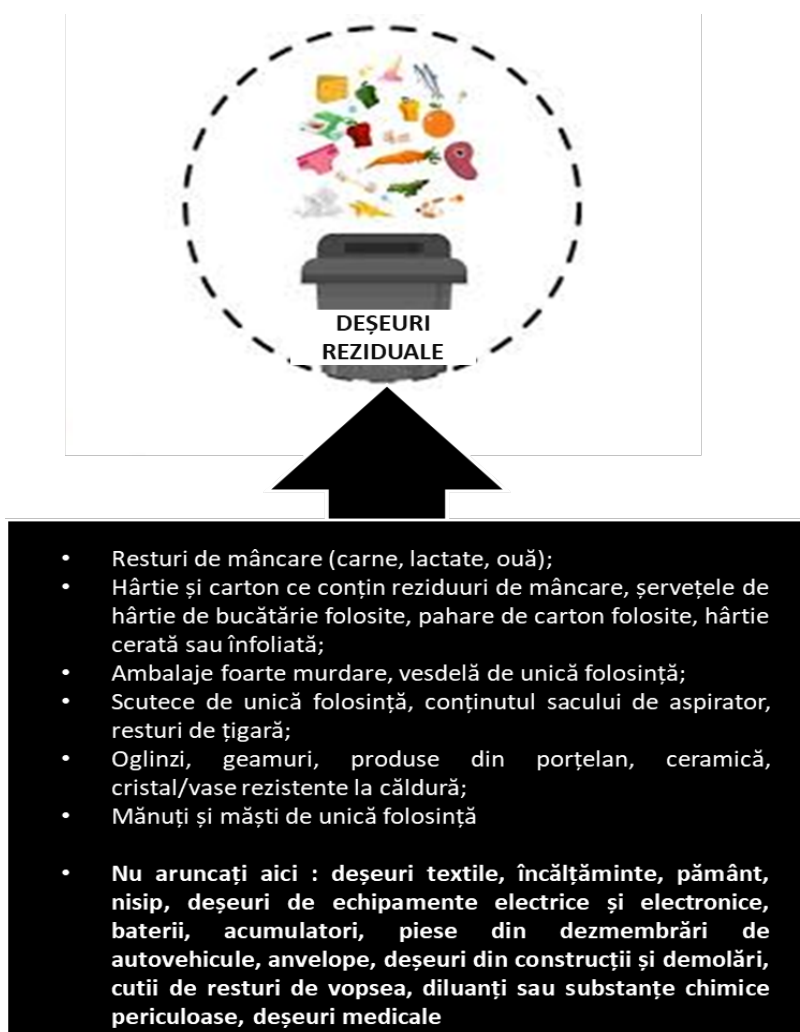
DEȘEURI REZIDUALE

- Resturi de mâncare (carne, lactate, ouă);
- Hârtie și carton ce conțin reziduuri de mâncare, șervețele de hârtie de bucătărie folosite, pahare de carton folosite, hârtie cerată sau înfoliată;
- Ambalaje foarte murdare, vesdelă de unică folosință;
- Scutece de unică folosință, conținutul sacului de aspirator, resturi de țigară;
- Oglinzi, geamuri, produse din porțelan, ceramică, cristal/vase rezistente la căldură;
- Mănuți și măști de unică folosință

- **Nu aruncați aici : deșeuri textile, încălțăminte, pământ, nisip, deșeuri de echipamente electrice și electronice, baterii, acumulatori, piese din dezmembrări de autovehicule, anvelope, deșeuri din construcții și demolări, cutii de resturi de vopsea, diluanți sau substanțe chimice periculoase, deșeuri medicale**